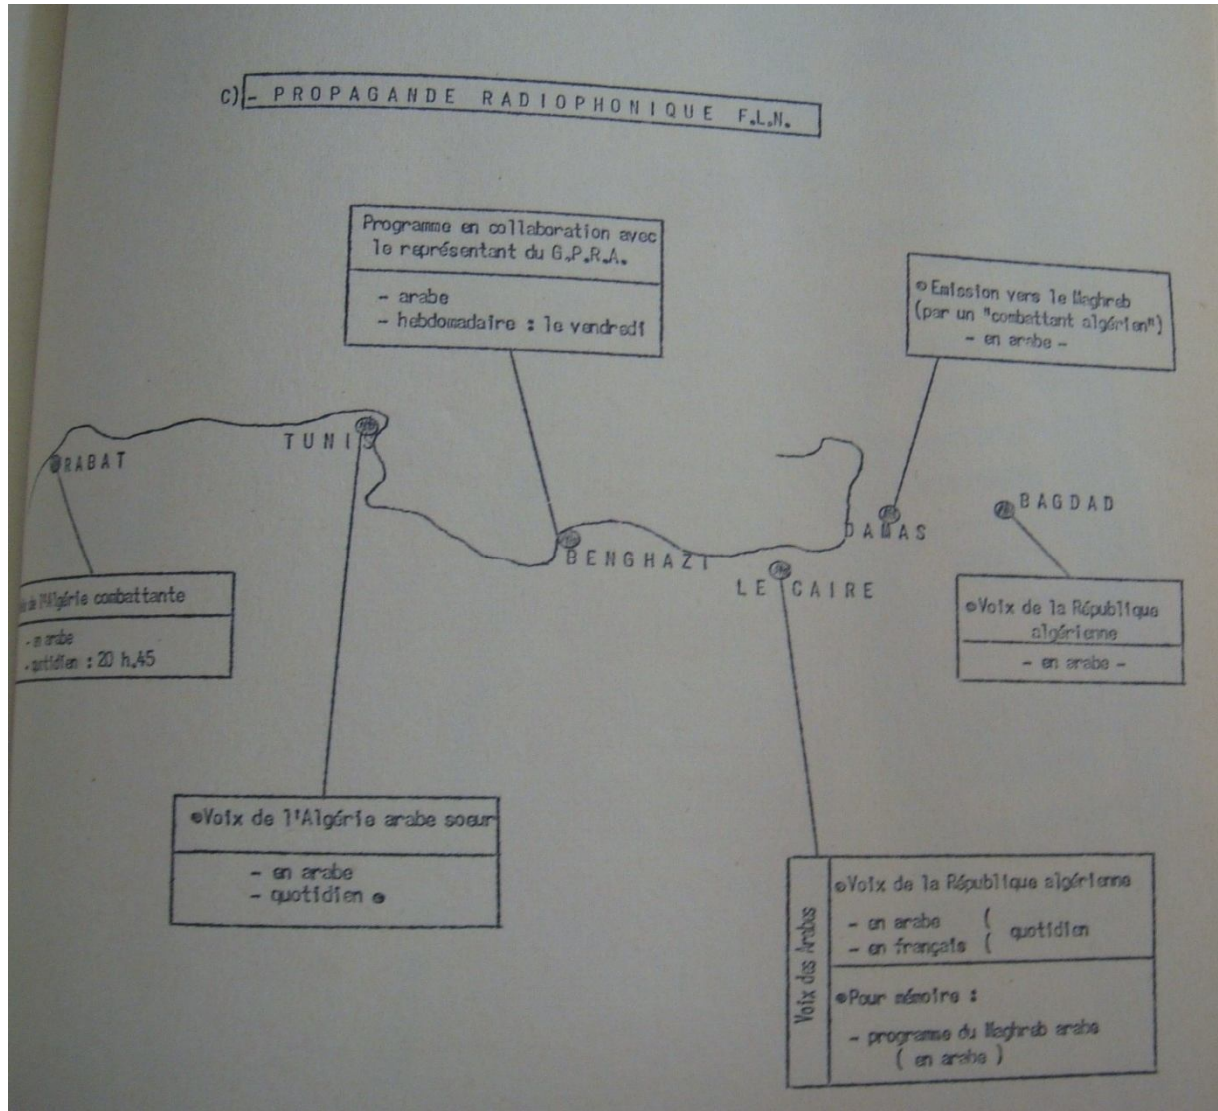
C) - PROPAGANDE RADIOPHONIQUE F.L.N.

Programme en collaboration avec le représentant du G.P.R.A.

- arabe
- hebdomadaire : le vendredi

• Emission vers le Maghreb (par un "combattant algérien")
- en arabe -

RABAT

TUNIS

BENGHAZI

LE CAIRE

DAMAS

BAGDAD

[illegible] de l'Algérie combattante

- en arabe
- quotidien : 20 h.45

• Voix de la République algérienne
- en arabe -

• Voix de l'Algérie arabe soeur

- en arabe
- quotidien •

Voix des Arabes

• Voix de la République algérienne

- en arabe (
- en français ( quotidien

• Pour mémoire :

- programme du Maghreb arabe ( en arabe )